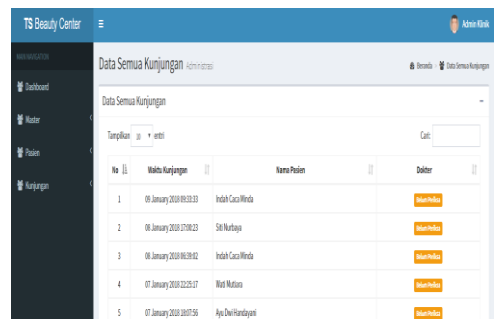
TS Beauty Center

Admin Klinik

MAIN NAVIGATION

Dashboard

Master

Pasien

Kunjungan

Data Semua Kunjungan Administrasi

Beranda > Data Semua Kunjungan

Data Semua Kunjungan

Tampilkan 10 entri

Cari:

| No | Waktu Kunjungan | Nama Pasien | Dokter |
|---|---|---|---|
| 1 | 09 January 2018 09:10:33 | Indah Caca Minda | Belum Periksa |
| 2 | 08 January 2018 17:00:23 | Siti Nurbaya | Belum Periksa |
| 3 | 08 January 2018 06:39:02 | Indah Caca Minda | Belum Periksa |
| 4 | 07 January 2018 22:25:17 | Wati Mutiara | Belum Periksa |
| 5 | 07 January 2018 18:07:56 | Ayu Dwi Handayani | Belum Periksa |